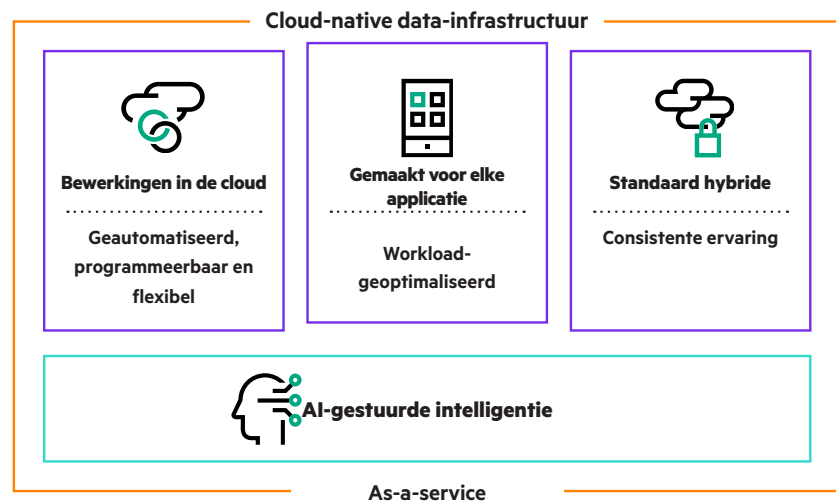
Cloud-native data-infrastructuur

Bewerkingen in de cloud

Geautomatiseerd, programmeerbaar en flexibel

Gemaakt voor elke applicatie

Workload-geoptimaliseerd

Standaard hybride

Consistente ervaring

AI-gestuurde intelligentie

As-a-service